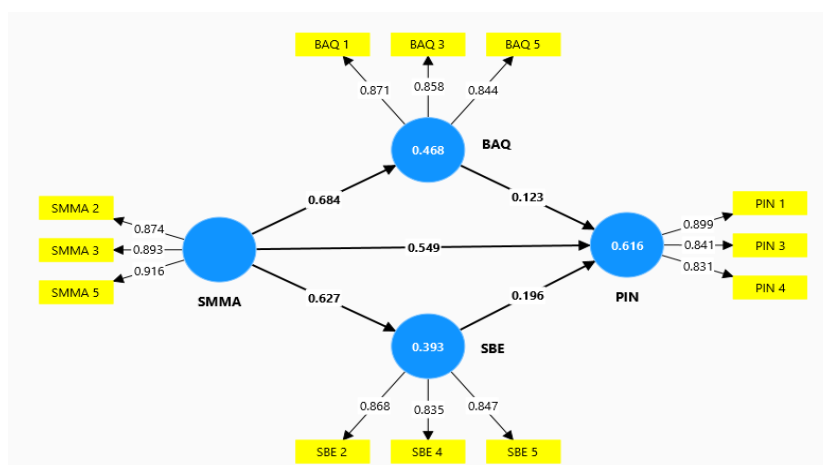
BAQ 1
BAQ 3
BAQ 5
0.871
0.858
0.844
0.468
BAQ
0.684
0.123
SMMA 2
0.874
SMMA 3
0.893
SMMA 5
0.916
0.549
0.616
0.899
PIN 1
0.841
PIN 3
0.831
PIN 4
SMMA
0.627
0.196
PIN
0.393
SBE
0.868
0.835
0.847
SBE 2
SBE 4
SBE 5